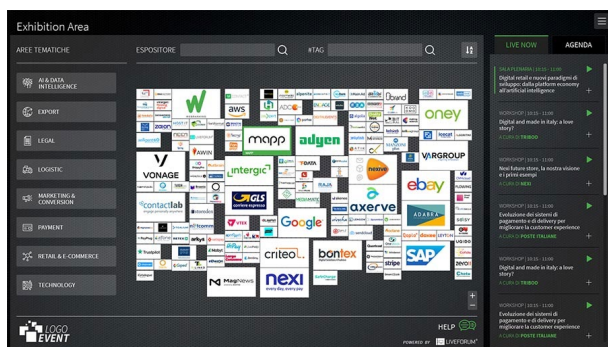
Exhibition Area

AREE TEMATICHE

ESPOSITORE

#TAG

AI & DATA INTELLIGENCE

EXPORT

LEGAL

LOGISTIC

MARKETING & CONVERSION

PAYMENT

RETAIL & E-COMMERCE

TECHNOLOGY

aws

oney

mapp

adyen

VONAGE

intergic

VARGROUP

ebay

contactlab

GLS

Google

axerve

criteo.

bontex

SAP

MagNews

nexi

LOGO EVENT

HELP

POWERED BY LIVEFORUM

LIVE NOW

AGENDA

SALA PLENARIA | 10:15 - 11:00
Digital retail e nuovi paradigmi di sviluppo: dalla platform economy all'artificial intelligence

WORKSHOP | 10:15 - 11:00
Digital and made in Italy: a love story?
A CURA DI TRIBOO

WORKSHOP | 10:15 - 11:00
Next future store, la nostra visione e i primi esempi
A CURA DI NEXI

WORKSHOP | 10:15 - 11:00
Evoluzione dei sistemi di pagamento e di delivery per migliorare la customer experience
A CURA DI POSTE ITALIANE

WORKSHOP | 10:15 - 11:00
Digital and made in Italy: a love story?
A CURA DI TRIBOO

WORKSHOP | 10:15 - 11:00
Evoluzione dei sistemi di pagamento e di delivery per migliorare la customer experience
A CURA DI POSTE ITALIANE